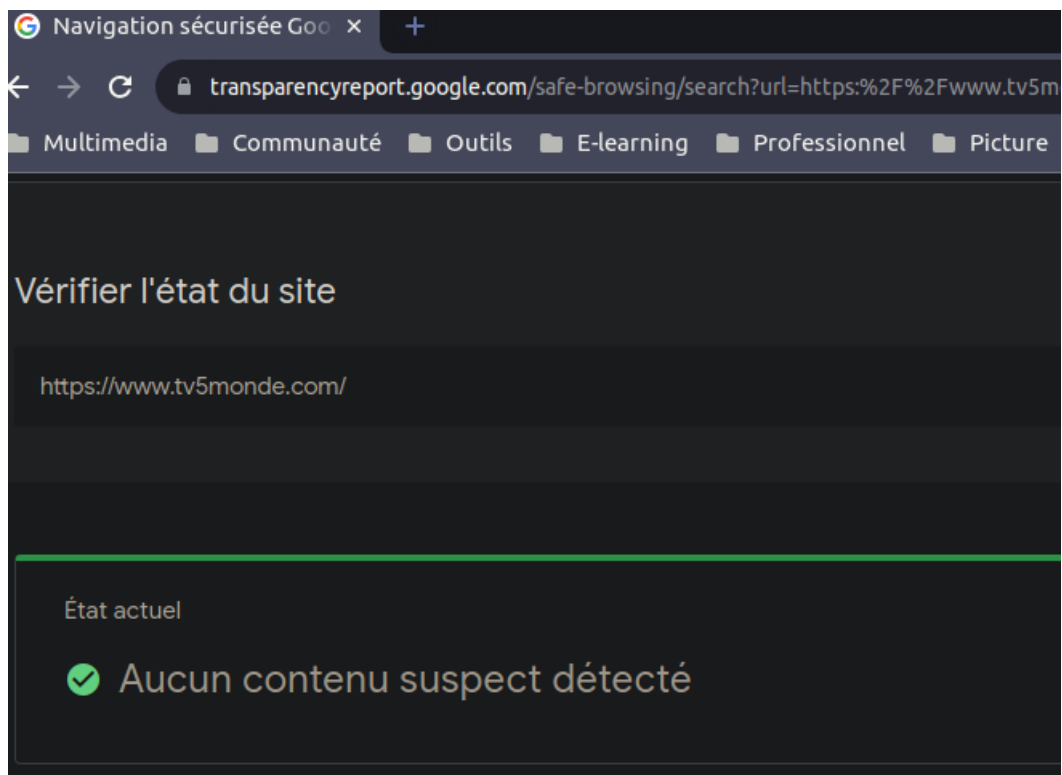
Navigation sécurisée Goo ×
+
transparencyreport.google.com/safe-browsing/search?url=https:%2F%2Fwww.tv5m
Multimedia Communauté Outils E-learning Professionnel Picture

Vérifier l'état du site

https://www.tv5monde.com/

État actuel

Aucun contenu suspect détecté